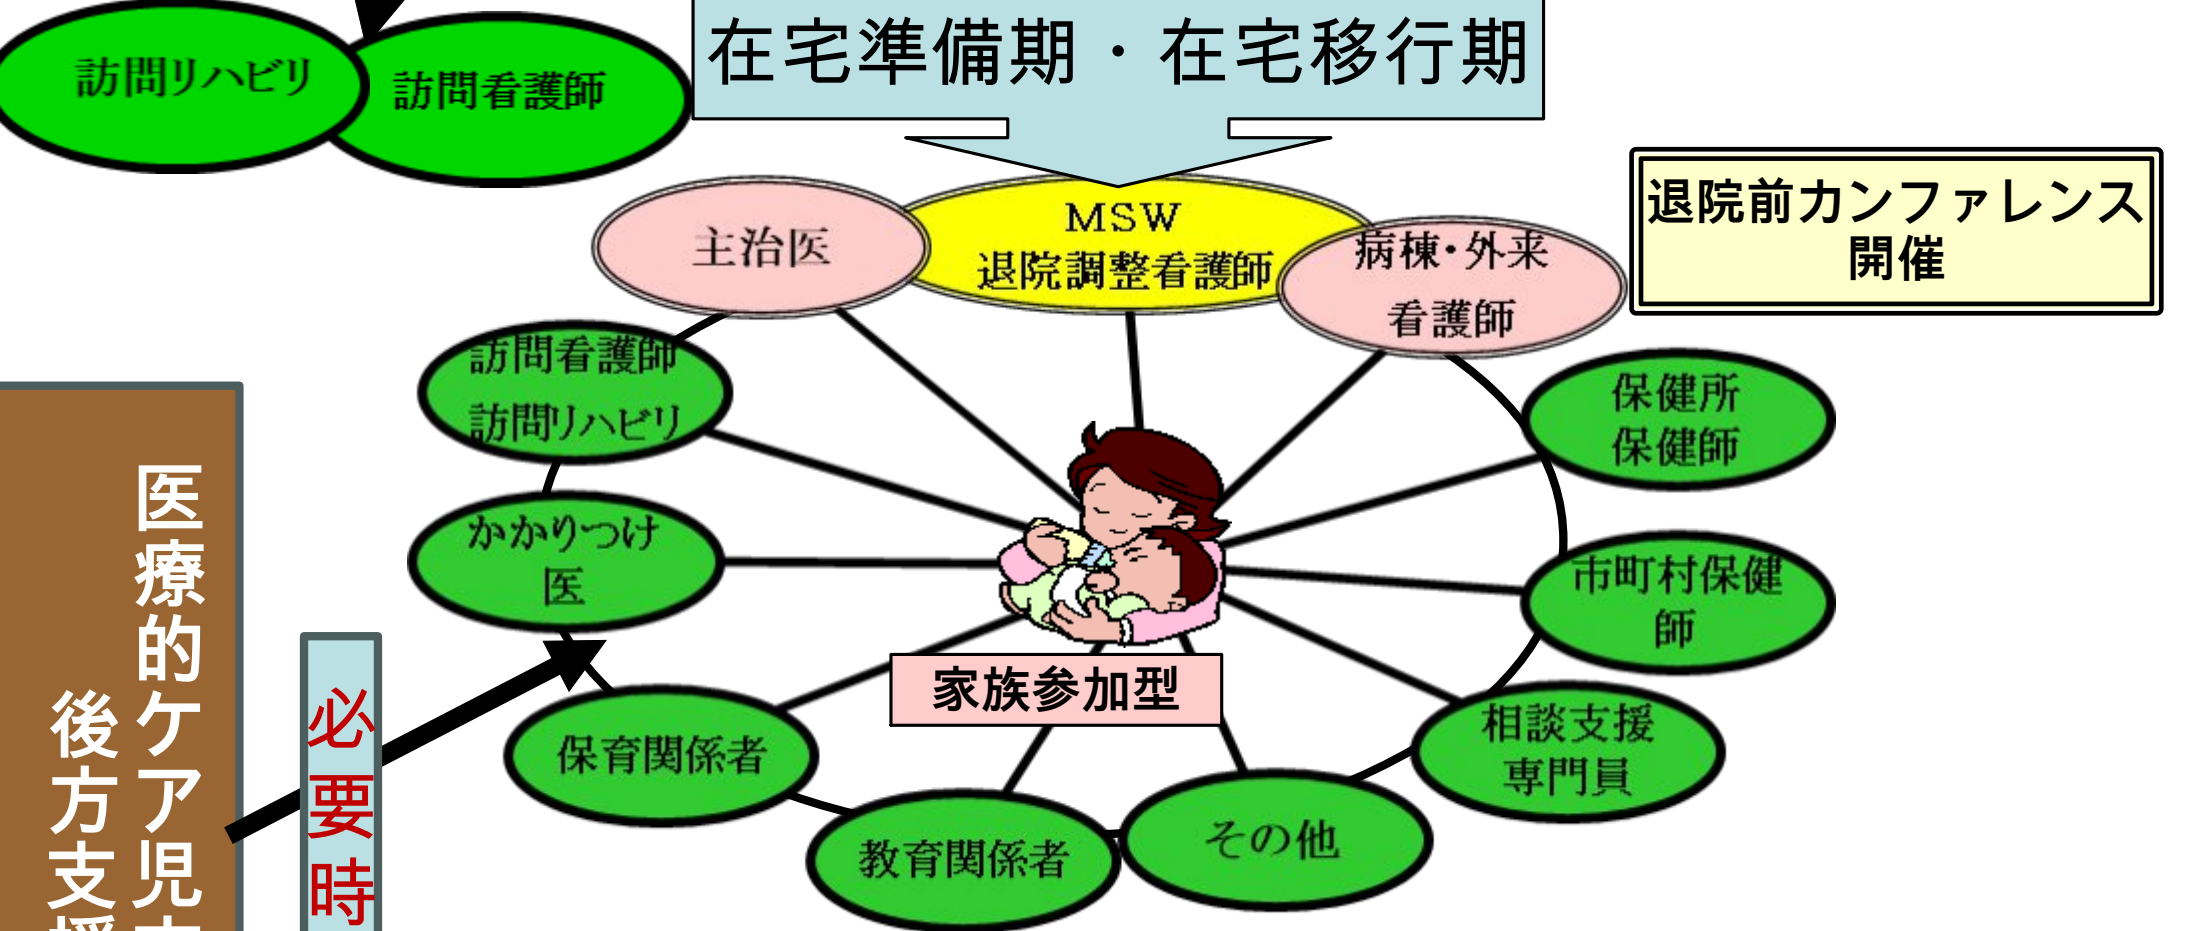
訪問リハビリ

訪問看護師

在宅準備期・在宅移行期

退院前カンファレンス開催

主治医

MSW
退院調整看護師

病棟・外来
看護師

訪問看護師
訪問リハビリ

保健所
保健師

かかりつけ医

市町村保健師

医療的ケア児
後方支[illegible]

必要時

家族参加型

保育関係者

相談支援
専門員

教育関係者

その他